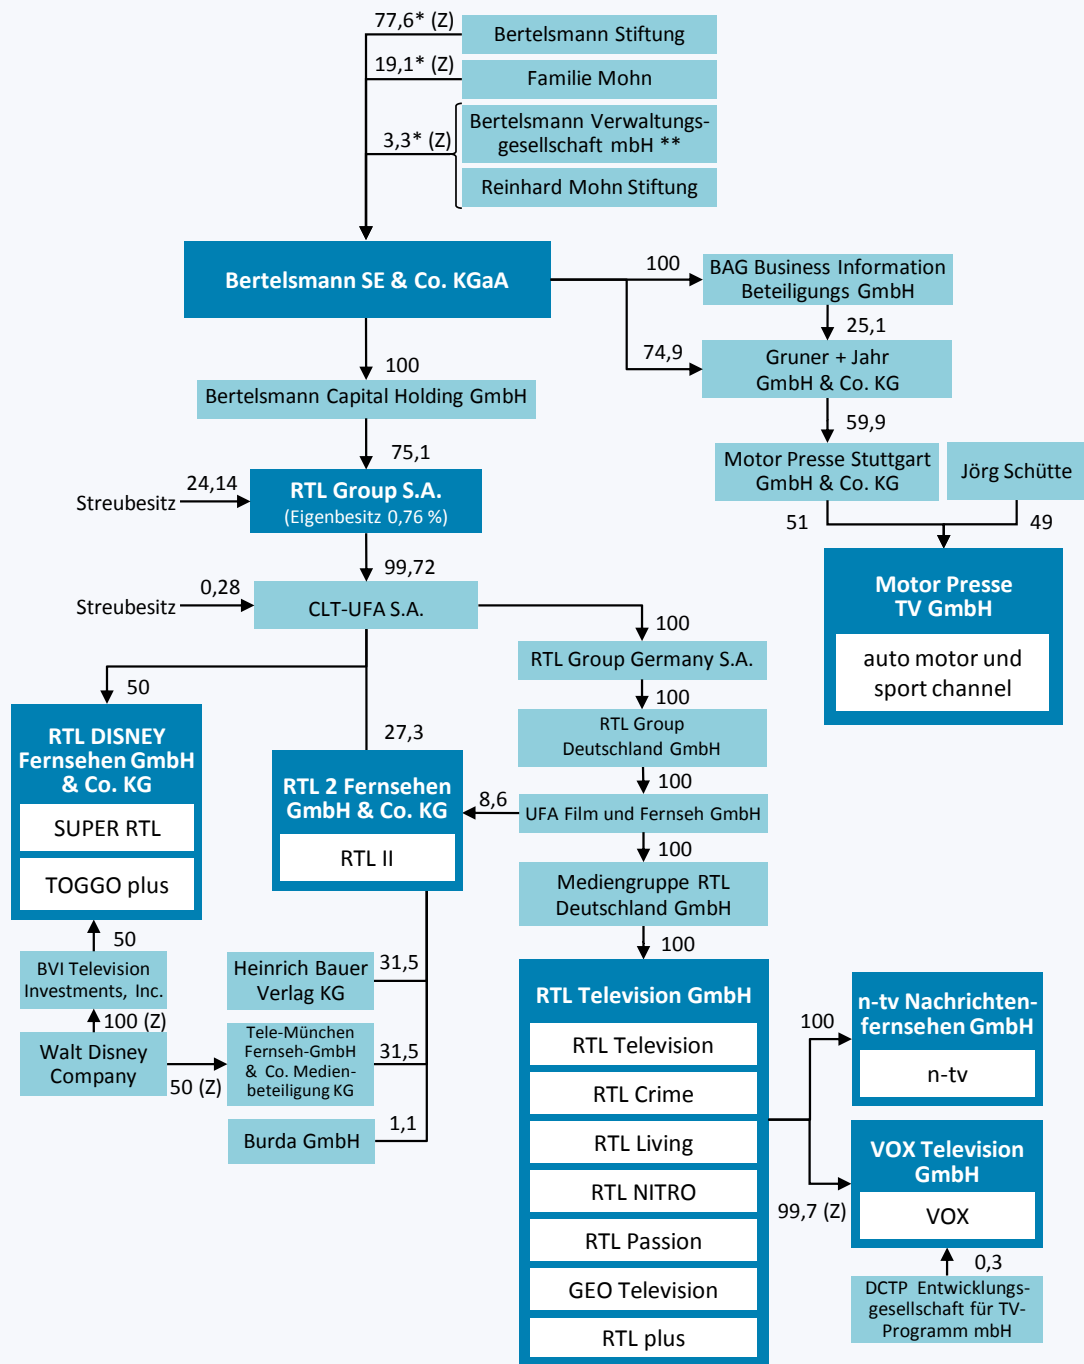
77,6* (Z)
Bertelsmann Stiftung
19,1* (Z)
Familie Mohn
3,3* (Z)
Bertelsmann Verwaltungsgesellschaft mbH **
Reinhard Mohn Stiftung

Bertelsmann SE & Co. KGaA
100
BAG Business Information Beteiligungs GmbH
25,1
74,9
Gruner + Jahr GmbH & Co. KG
59,9
Motor Presse Stuttgart GmbH & Co. KG
Jörg Schütte
51
49
Motor Presse TV GmbH
auto motor und sport channel

100
Bertelsmann Capital Holding GmbH
75,1
24,14
Streubesitz
RTL Group S.A.
(Eigenbesitz 0,76 %)
99,72
0,28
Streubesitz
CLT-UFA S.A.
100
RTL Group Germany S.A.
100
RTL Group Deutschland GmbH
100
UFA Film und Fernseh GmbH
100
Mediengruppe RTL Deutschland GmbH
100

50
RTL DISNEY Fernsehen GmbH & Co. KG
SUPER RTL
TOGGO plus
50
BVI Television Investments, Inc.
100 (Z)
Walt Disney Company
50 (Z)

27,3
RTL 2 Fernsehen GmbH & Co. KG
RTL II
8,6
Heinrich Bauer Verlag KG
31,5
Tele-München Fernseh-GmbH & Co. Medienbeteiligung KG
31,5
Burda GmbH
1,1

RTL Television GmbH
RTL Television
RTL Crime
RTL Living
RTL NITRO
RTL Passion
GEO Television
RTL plus

100
n-tv Nachrichtenfernsehen GmbH
n-tv
99,7 (Z)
VOX Television GmbH
VOX
0,3
DCTP Entwicklungsgesellschaft für TV-Programm mbH